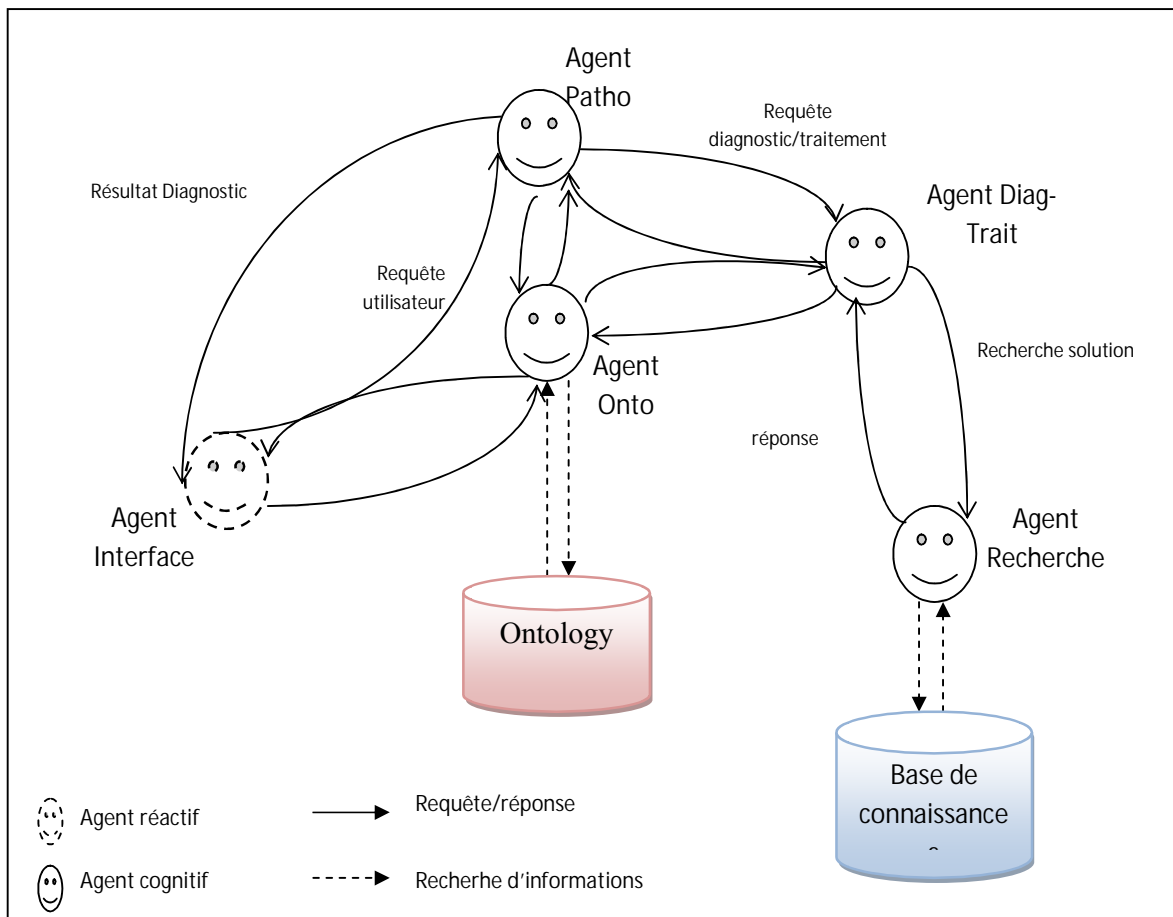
Agent Patho

Requête diagnostic/traitement

Résultat Diagnostic

Agent Diag-Trait

Requête utilisateur

Agent Onto

Recherche solution

réponse

Agent Interface

Agent Recherche

Ontology

Base de connaissance
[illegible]

Agent réactif

Agent cognitif

Requête/réponse

Recherhe d'informations